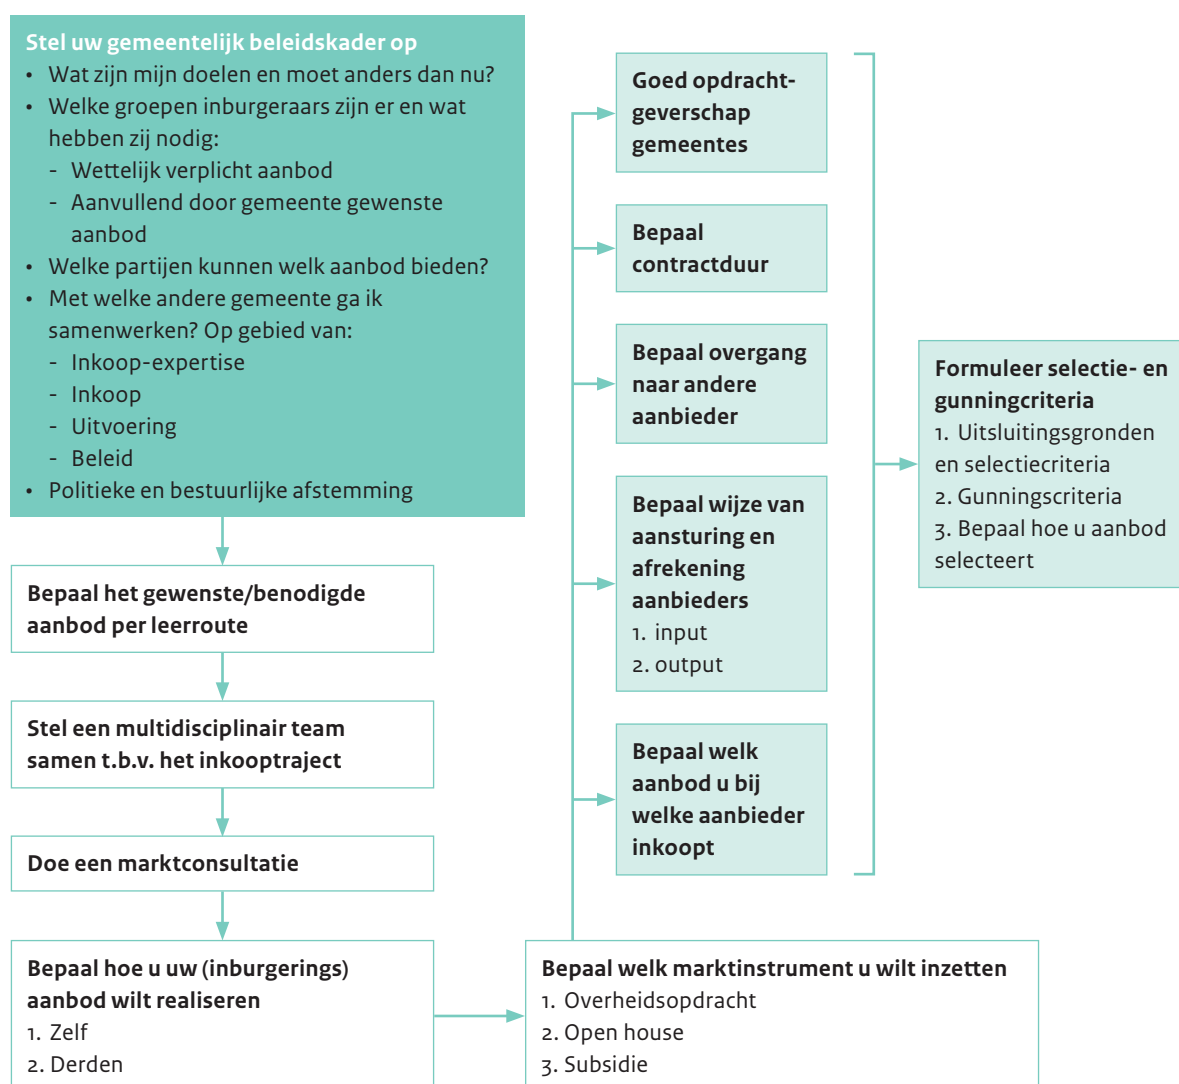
Stel uw gemeentelijk beleidskader op
• Wat zijn mijn doelen en moet anders dan nu?
• Welke groepen inburgeraars zijn er en wat hebben zij nodig:
- Wettelijk verplicht aanbod
- Aanvullend door gemeente gewenste aanbod
• Welke partijen kunnen welk aanbod bieden?
• Met welke andere gemeente ga ik samenwerken? Op gebied van:
- Inkoop-expertise
- Inkoop
- Uitvoering
- Beleid
• Politieke en bestuurlijke afstemming

Bepaal het gewenste/benodigde aanbod per leerroute

Stel een multidisciplinair team samen t.b.v. het inkooptraject

Doe een marktconsultatie

Bepaal hoe u uw (inburgerings) aanbod wilt realiseren
1. Zelf
2. Derden

Bepaal welk marktinstrument u wilt inzetten
1. Overheidsopdracht
2. Open house
3. Subsidie

Goed opdrachtgeverschap gemeentes

Bepaal contractduur

Bepaal overgang naar andere aanbieder

Bepaal wijze van aansturing en afrekening aanbieders
1. input
2. output

Bepaal welk aanbod u bij welke aanbieder inkoopt

Formuleer selectie- en gunningcriteria
1. Uitsluitingsgronden en selectiecriteria
2. Gunningscriteria
3. Bepaal hoe u aanbod selecteert